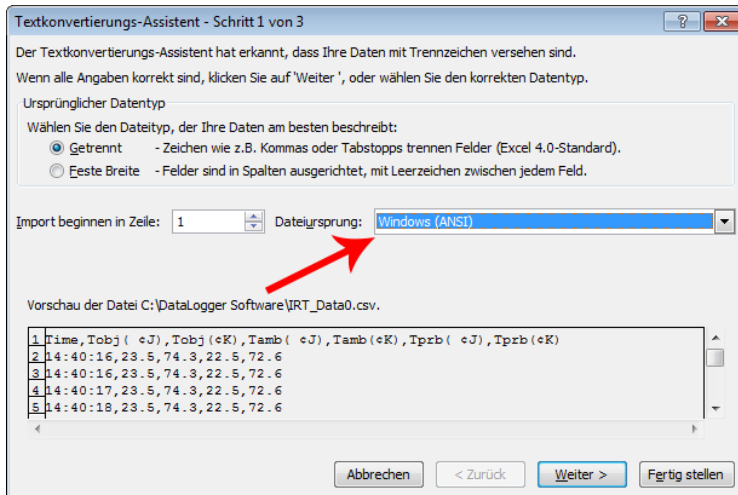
Textkonvertierungs-Assistent - Schritt 1 von 3

? X

Der Textkonvertierungs-Assistent hat erkannt, dass Ihre Daten mit Trennzeichen versehen sind.

Wenn alle Angaben korrekt sind, klicken Sie auf 'Weiter ', oder wählen Sie den korrekten Datentyp.

Ursprünglicher Datentyp

Wählen Sie den Dateityp, der Ihre Daten am besten beschreibt:

Getrennt - Zeichen wie z.B. Kommas oder Tabstopps trennen Felder (Excel 4.0-Standard).

Feste Breite - Felder sind in Spalten ausgerichtet, mit Leerzeichen zwischen jedem Feld.

Import beginnen in Zeile: 1

Dateiursprung: Windows (ANSI)

Vorschau der Datei C:\DataLogger Software\IRT_Data0.csv.

1 Time,Tobj( ¢J),Tobj(¢K),Tamb( ¢J),Tamb(¢K),Tprb( ¢J),Tprb(¢K)
2 14:40:16,23.5,74.3,22.5,72.6
3 14:40:16,23.5,74.3,22.5,72.6
4 14:40:17,23.5,74.3,22.5,72.6
5 14:40:18,23.5,74.3,22.5,72.6

Abbrechen | < Zurück | Weiter > | Fertig stellen